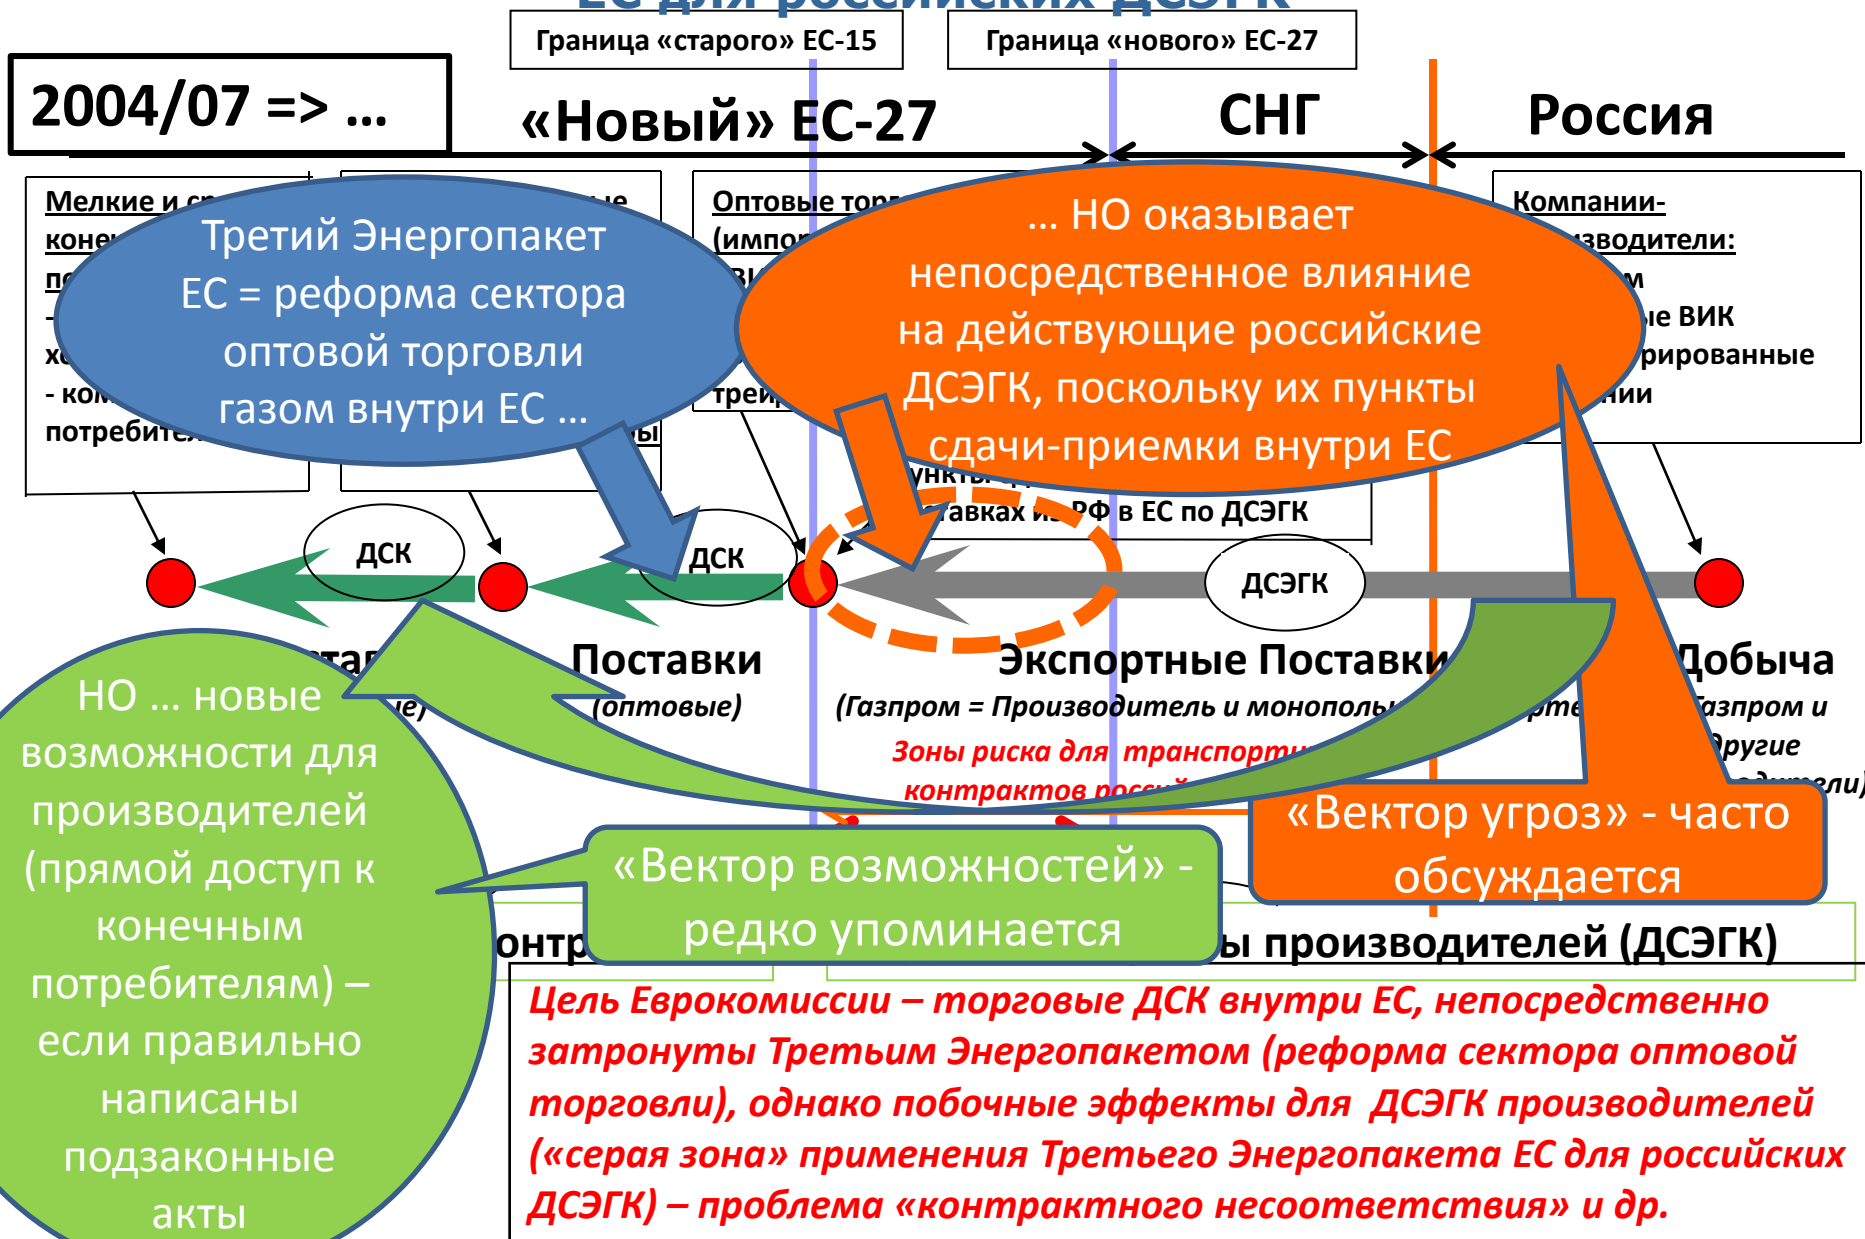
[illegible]

Граница «старого» ЕС-15

Граница «нового» ЕС-27

2004/07 => …

«Новый» ЕС-27

СНГ

Россия

Мелкие и ср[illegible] конеч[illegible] по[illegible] - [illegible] х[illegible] - ком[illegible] потребите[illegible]

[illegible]ые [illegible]ы

Оптовые тор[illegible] (импор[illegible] ВИ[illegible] трей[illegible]

Компании-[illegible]зводители: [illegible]м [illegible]е ВИК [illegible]рированные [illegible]ии

Третий Энергопакет ЕС = реформа сектора оптовой торговли газом внутри ЕС …

… НО оказывает непосредственное влияние на действующие российские ДСЭГК, поскольку их пункты сдачи-приемки внутри ЕС

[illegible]ункты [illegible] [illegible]авках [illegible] РФ в ЕС по ДСЭГК

ДСК

ДСК

ДСЭГК

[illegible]та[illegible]

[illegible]е)

Поставки (оптовые)

Экспортные Поставки

(Газпром = Производитель и монополь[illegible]

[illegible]рте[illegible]

Добыча

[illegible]азпром и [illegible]ругие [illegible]одители)

Зоны риска для транспорт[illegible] контрактов росси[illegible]

НО … новые возможности для производителей (прямой доступ к конечным потребителям) – если правильно написаны подзаконные акты

«Вектор возможностей» - редко упоминается

«Вектор угроз» - часто обсуждается

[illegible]онтр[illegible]

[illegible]ы производителей (ДСЭГК)

Цель Еврокомиссии – торговые ДСК внутри ЕС, непосредственно затронуты Третьим Энергопакетом (реформа сектора оптовой торговли), однако побочные эффекты для ДСЭГК производителей («серая зона» применения Третьего Энергопакета ЕС для российских ДСЭГК) – проблема «контрактного несоответствия» и др.